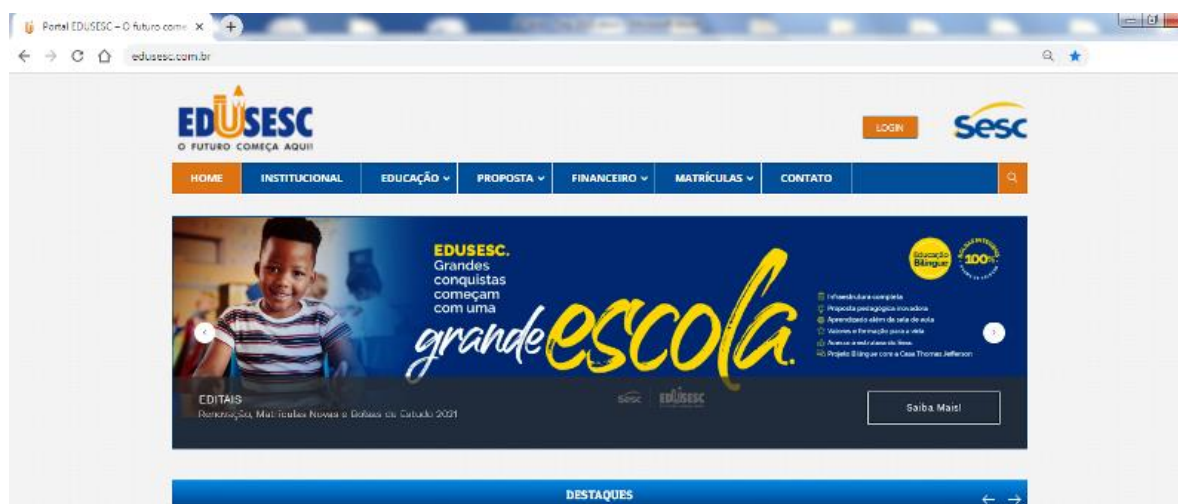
Portal EDUSESC – O futuro come ×

edusesc.com.br

EDUSESC
O FUTURO COMEÇA AQUI!

LOGIN

Sesc

HOME
INSTITUCIONAL
EDUCAÇÃO
PROPOSTA
FINANCEIRO
MATRÍCULAS
CONTATO

EDUSESC.
Grandes conquistas começam com uma grande escola.

Educação Bilíngue

100%

Infraestrutura completa
Proposta pedagógica inovadora
Aprendizado além da sala de aula
Valores e formação para a vida
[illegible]
Projeto Bilíngue com a Casa Thomas Jefferson

EDITAIS
Renovação, Matrículas Novas e Bolsas de Estudo 2021

Sesc EDUSESC

Saiba Mais!

DESTAQUES